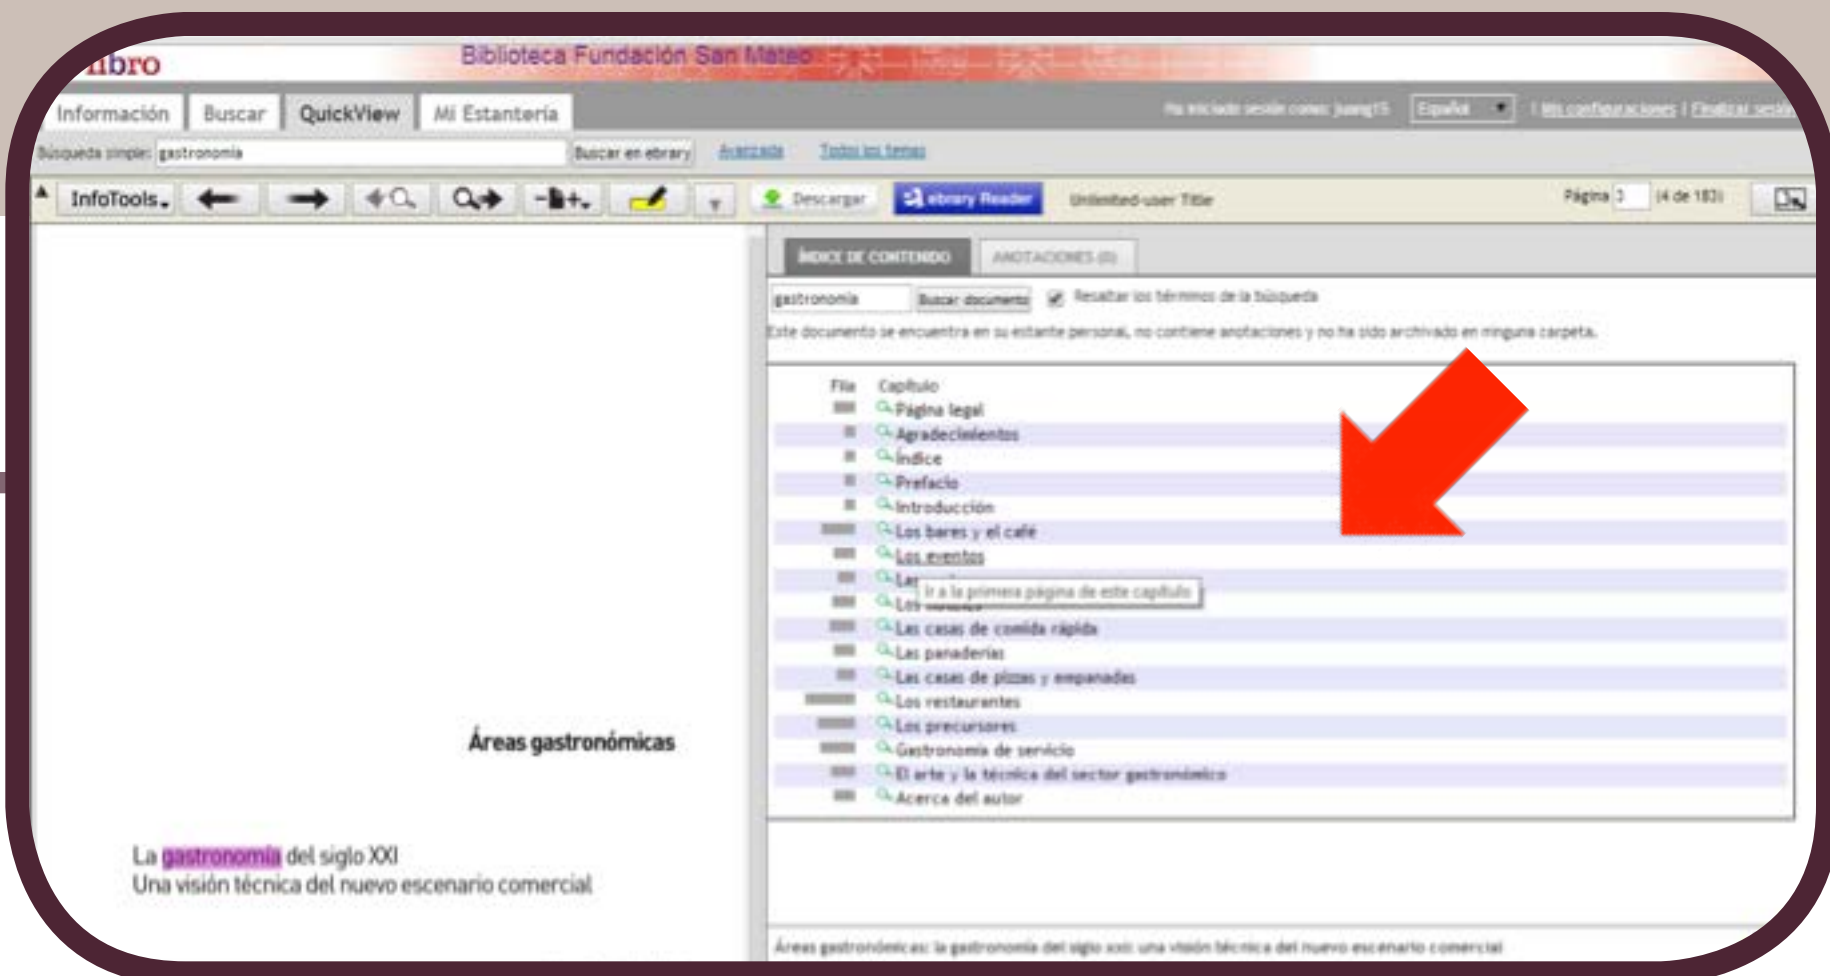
ibro Biblioteca Fundación San Mateo

Información | Buscar | QuickView | Mi Estantería

Ha iniciado sesión como: juang15 | Español | Mis configuraciones | Finalizar sesión

Búsqueda simple: gastronomia | Buscar en ebrary | Avanzada | Todos los temas

InfoTools | Descargar | ebrary Reader | Unlimited-user Title | Página 3 | (4 de 183)

ÍNDICE DE CONTENIDO | ANOTACIONES (0)

gastronomia | Buscar documento | Resaltar los términos de la búsqueda

Este documento se encuentra en su estante personal, no contiene anotaciones y no ha sido archivado en ninguna carpeta.

| Filie | Capítulo |
|---|---|
| | Página legal |
| | Agradecimientos |
| | Índice |
| | Prefacio |
| | Introducción |
| | Los bares y el café |
| | Los eventos |
| | Las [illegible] Ir a la primera página de este capítulo |
| | Los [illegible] |
| | Las casas de comida rápida |
| | Las panaderías |
| | Las casas de pizzas y empanadas |
| | Los restaurantes |
| | Los precursores |
| | Gastronomía de servicio |
| | El arte y la técnica del sector gastronómico |
| | Acerca del autor |

Áreas gastronómicas

La gastronomía del siglo XXI
Una visión técnica del nuevo escenario comercial

Áreas gastronómicas: la gastronomía del siglo xxi: una visión técnica del nuevo escenario comercial